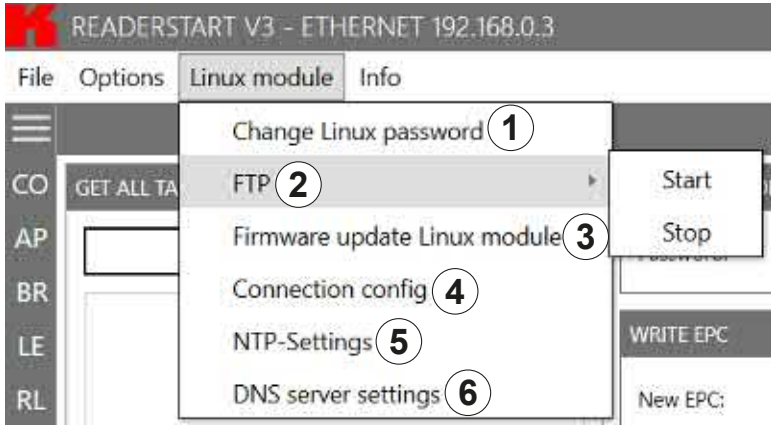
READERSTART V3 - ETHERNET 192.168.0.3

File Options Linux module Info

CO
AP
BR
LE
RL

GET ALL TA

Change Linux password 1
FTP 2
Firmware update Linux module 3
Connection config 4
NTP-Settings 5
DNS server settings 6

Start
Stop

Password:

WRITE EPC

New EPC: